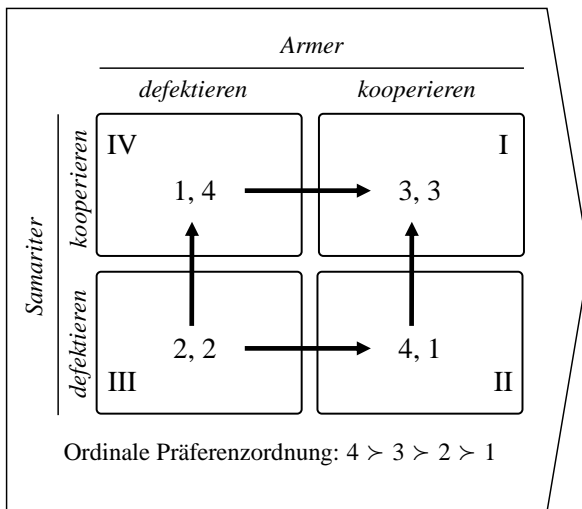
Armer

defektieren

kooperieren

Samariter

kooperieren

defektieren

| | defektieren | kooperieren |
|---|---|---|
| kooperieren | IV 1, 4 | I 3, 3 |
| defektieren | III 2, 2 | II 4, 1 |

Ordinale Präferenzordnung: $4 \succ 3 \succ 2 \succ 1$